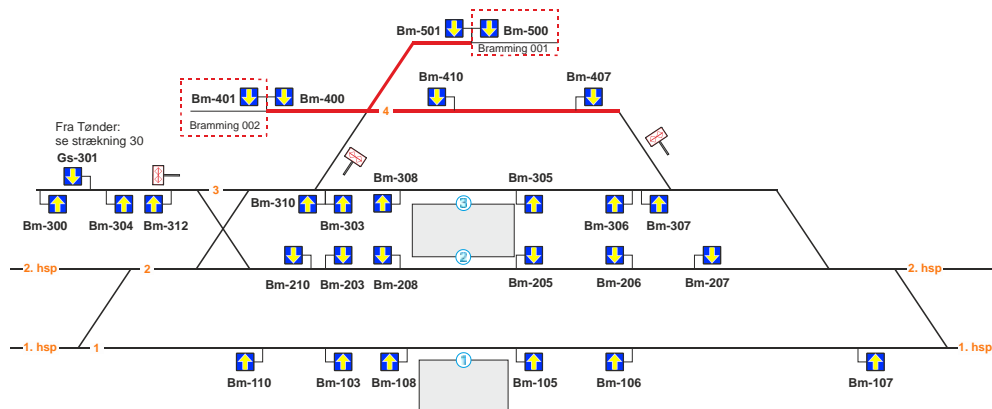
Bm-501 Bm-500
Bramming 001

Bm-401 Bm-400
Bramming 002

Bm-410 Bm-407

4

Fra Tønder: se strækning 30

Gs-301

3

Bm-310 Bm-308 Bm-305

Bm-300 Bm-304 Bm-312 Bm-303 Bm-306 Bm-307

3

2

2. hsp 2 2. hsp

Bm-210 Bm-203 Bm-208 Bm-205 Bm-206 Bm-207

1. hsp 1 1. hsp

1

Bm-110 Bm-103 Bm-108 Bm-105 Bm-106 Bm-107